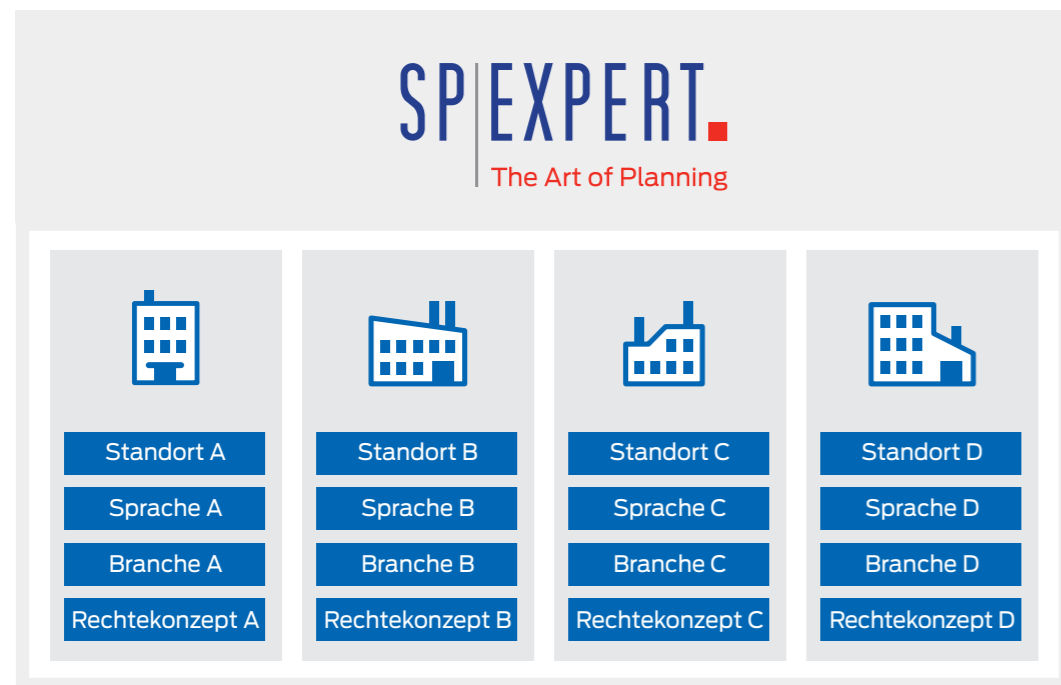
SP|EXPERT.
The Art of Planning

Standort A
Sprache A
Branche A
Rechtekonzept A

Standort B
Sprache B
Branche B
Rechtekonzept B

Standort C
Sprache C
Branche C
Rechtekonzept C

Standort D
Sprache D
Branche D
Rechtekonzept D